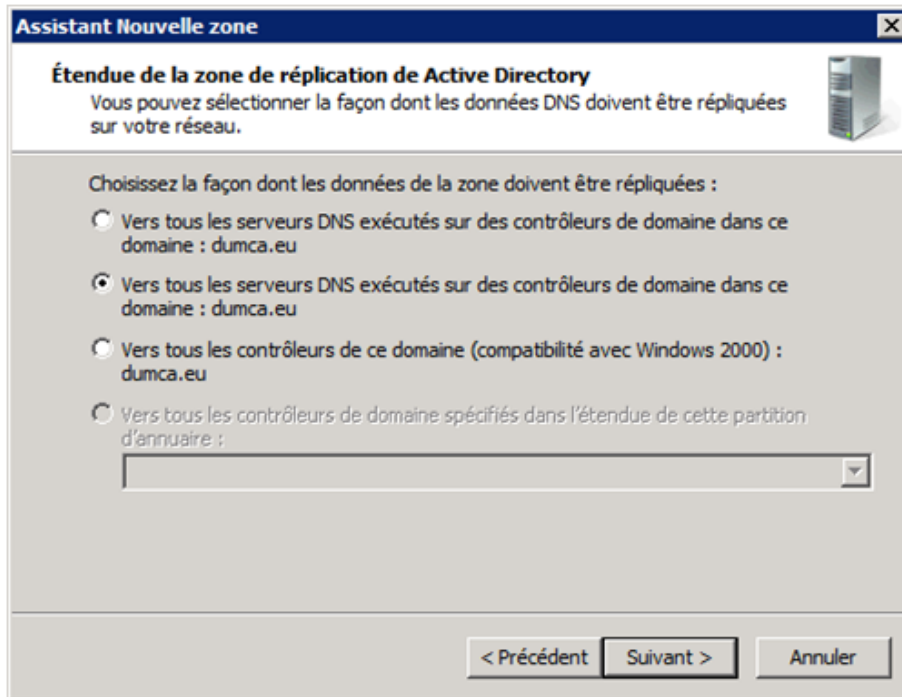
Assistant Nouvelle zone

Étendue de la zone de réplication de Active Directory
Vous pouvez sélectionner la façon dont les données DNS doivent être répliquées sur votre réseau.

Choisissez la façon dont les données de la zone doivent être répliquées :

Vers tous les serveurs DNS exécutés sur des contrôleurs de domaine dans ce domaine : dumca.eu

Vers tous les serveurs DNS exécutés sur des contrôleurs de domaine dans ce domaine : dumca.eu

Vers tous les contrôleurs de ce domaine (compatibilité avec Windows 2000) : dumca.eu

Vers tous les contrôleurs de domaine spécifiés dans l'étendue de cette partition d'annuaire :

< Précédent Suivant > Annuler